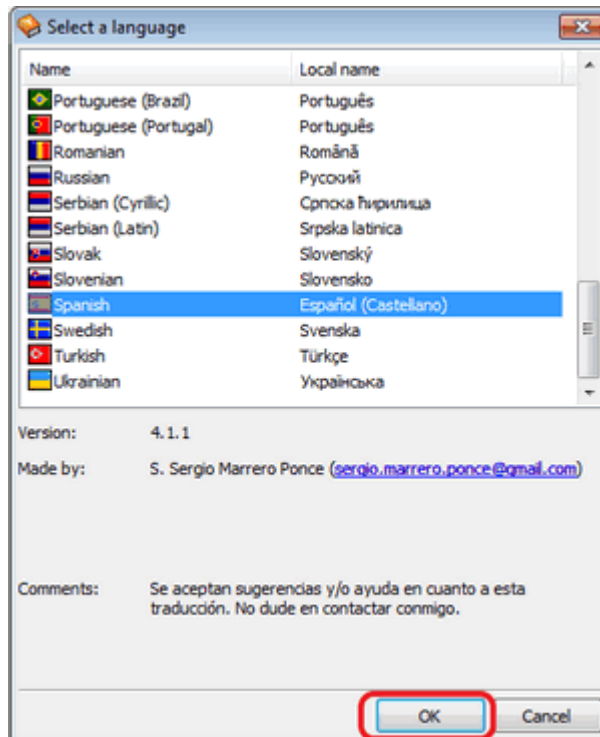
Select a language

| Name | Local name |
|---|---|
| Portuguese (Brazil) | Português |
| Portuguese (Portugal) | Português |
| Romanian | Română |
| Russian | Русский |
| Serbian (Cyrillic) | Српска ћирилица |
| Serbian (Latin) | Srpska latinica |
| Slovak | Slovenský |
| Slovenian | Slovensko |
| Spanish | Español (Castellano) |
| Swedish | Svenska |
| Turkish | Türkçe |
| Ukrainian | Українська |

Version: 4.1.1

Made by: S. Sergio Marrero Ponce (sergio.marrero.ponce@gmail.com)

Comments: Se aceptan sugerencias y/o ayuda en cuanto a esta traducción. No dude en contactar conmigo.

OK Cancel